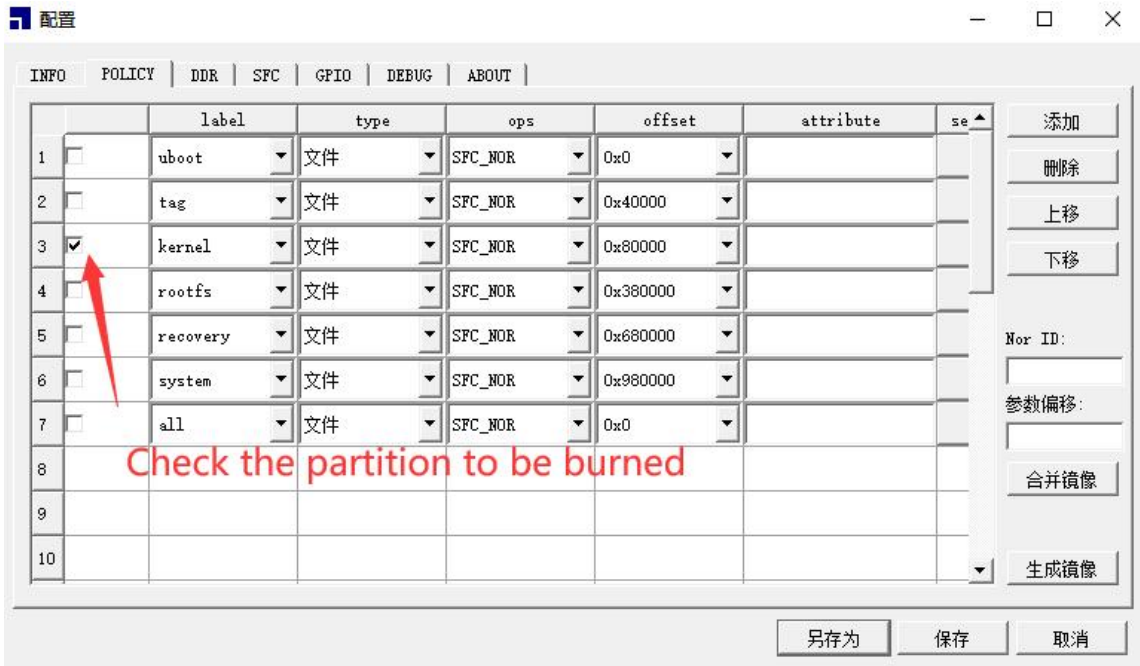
配置

INFO | POLICY | DDR | SFC | GPIO | DEBUG | ABOUT

| | | label | type | ops | offset | attribute | se |
|---|---|---|---|---|---|---|---|
| 1 | | uboot | 文件 | SFC_NOR | 0x0 | | |
| 2 | | tag | 文件 | SFC_NOR | 0x40000 | | |
| 3 | ✔ | kernel | 文件 | SFC_NOR | 0x80000 | | |
| 4 | | rootfs | 文件 | SFC_NOR | 0x380000 | | |
| 5 | | recovery | 文件 | SFC_NOR | 0x680000 | | |
| 6 | | system | 文件 | SFC_NOR | 0x980000 | | |
| 7 | | all | 文件 | SFC_NOR | 0x0 | | |
| 8 | | | | | | | |
| 9 | | | | | | | |
| 10 | | | | | | | |

Check the partition to be burned

添加
删除
上移
下移
Nor ID:
参数偏移:
合并镜像
生成镜像

另存为
保存
取消